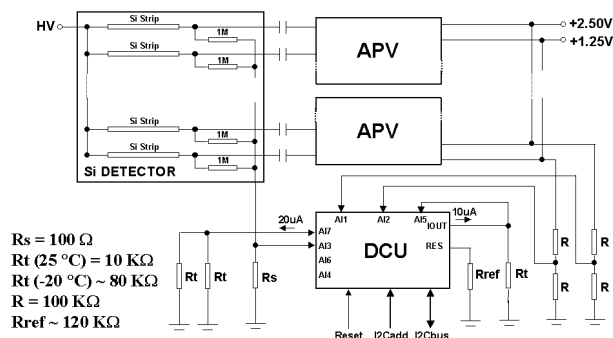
HV

Si Strip

Si Strip

1M

1M

Si Strip

Si Strip

1M

1M

Si DETECTOR

APV

APV

+2.50V

+1.25V

20uA

AI1

AI2

AI5

10uA

IOUT

AI7

AI3

AI6

AI4

DCU

RES

Rt

Rt

Rs

Rref

Rt

R

R

R

R

Reset

I2Cadd

I2Cbus

Rs = 100 Ω
Rt (25 °C) = 10 KΩ
Rt (-20 °C) ~ 80 KΩ
R = 100 KΩ
Rref ~ 120 KΩ